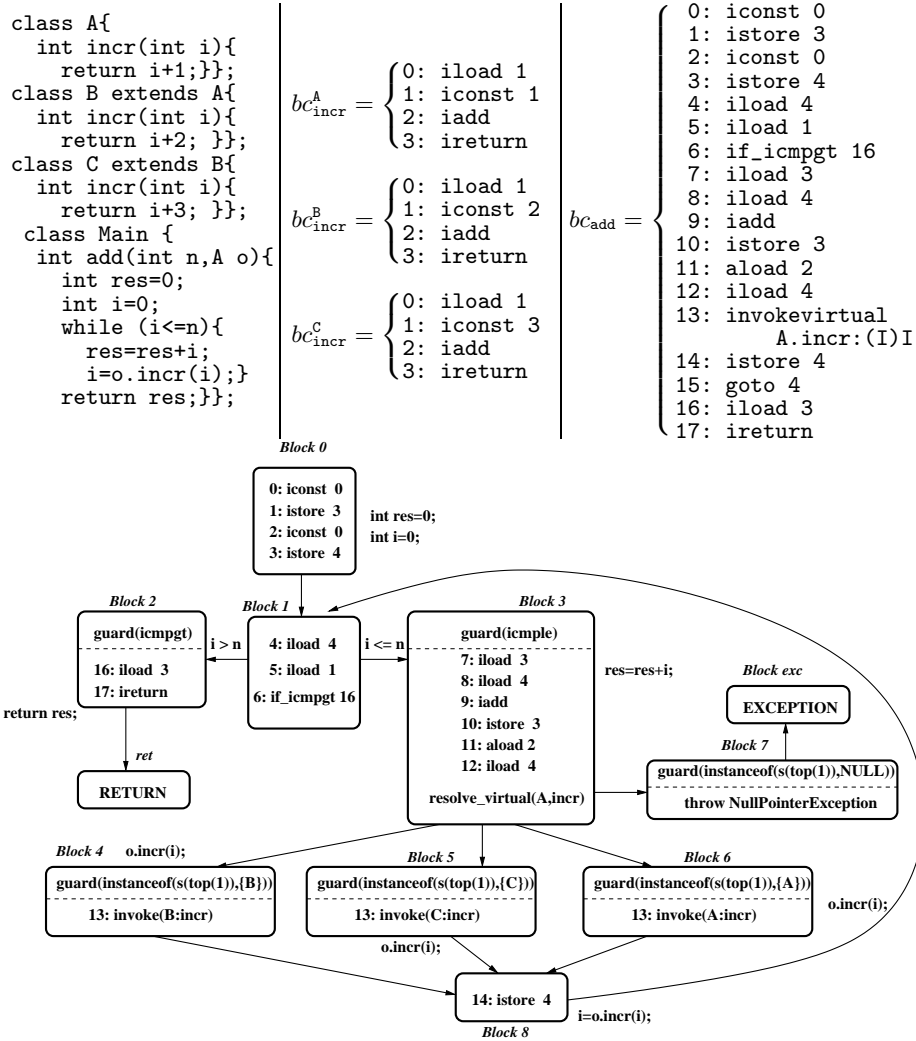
class A{
  int incr(int i){
    return i+1;}};
class B extends A{
  int incr(int i){
    return i+2; }};
class C extends B{
  int incr(int i){
    return i+3; }};
 class Main {
  int add(int n,A o){
    int res=0;
    int i=0;
    while (i<=n){
      res=res+i;
      i=o.incr(i);}
    return res;}};

$bc^{\mathtt{A}}_{\mathtt{incr}} = \begin{cases} \text{0: iload 1} \\ \text{1: iconst 1} \\ \text{2: iadd} \\ \text{3: ireturn} \end{cases}$

$bc^{\mathtt{B}}_{\mathtt{incr}} = \begin{cases} \text{0: iload 1} \\ \text{1: iconst 2} \\ \text{2: iadd} \\ \text{3: ireturn} \end{cases}$

$bc^{\mathtt{C}}_{\mathtt{incr}} = \begin{cases} \text{0: iload 1} \\ \text{1: iconst 3} \\ \text{2: iadd} \\ \text{3: ireturn} \end{cases}$

$bc_{\mathtt{add}} = \begin{cases} \text{0: iconst 0} \\ \text{1: istore 3} \\ \text{2: iconst 0} \\ \text{3: istore 4} \\ \text{4: iload 4} \\ \text{5: iload 1} \\ \text{6: if\_icmpgt 16} \\ \text{7: iload 3} \\ \text{8: iload 4} \\ \text{9: iadd} \\ \text{10: istore 3} \\ \text{11: aload 2} \\ \text{12: iload 4} \\ \text{13: invokevirtual A.incr:(I)I} \\ \text{14: istore 4} \\ \text{15: goto 4} \\ \text{16: iload 3} \\ \text{17: ireturn} \end{cases}$

Block 0
0: iconst 0
1: istore 3
2: iconst 0
3: istore 4
int res=0;
int i=0;

Block 2
guard(icmpgt)
16: iload 3
17: ireturn
return res;
ret
RETURN

Block 1
i > n
4: iload 4
5: iload 1
6: if_icmpgt 16
i <= n

Block 3
guard(icmple)
7: iload 3
8: iload 4
9: iadd
10: istore 3
11: aload 2
12: iload 4
resolve_virtual(A,incr)
res=res+i;

Block exc
EXCEPTION
Block 7
guard(instanceof(s(top(1)),NULL))
throw NullPointerException

Block 4
o.incr(i);
guard(instanceof(s(top(1)),{B}))
13: invoke(B:incr)

Block 5
guard(instanceof(s(top(1)),{C}))
13: invoke(C:incr)
o.incr(i);

Block 6
guard(instanceof(s(top(1)),{A}))
13: invoke(A:incr)
o.incr(i);

14: istore 4
Block 8
i=o.incr(i);